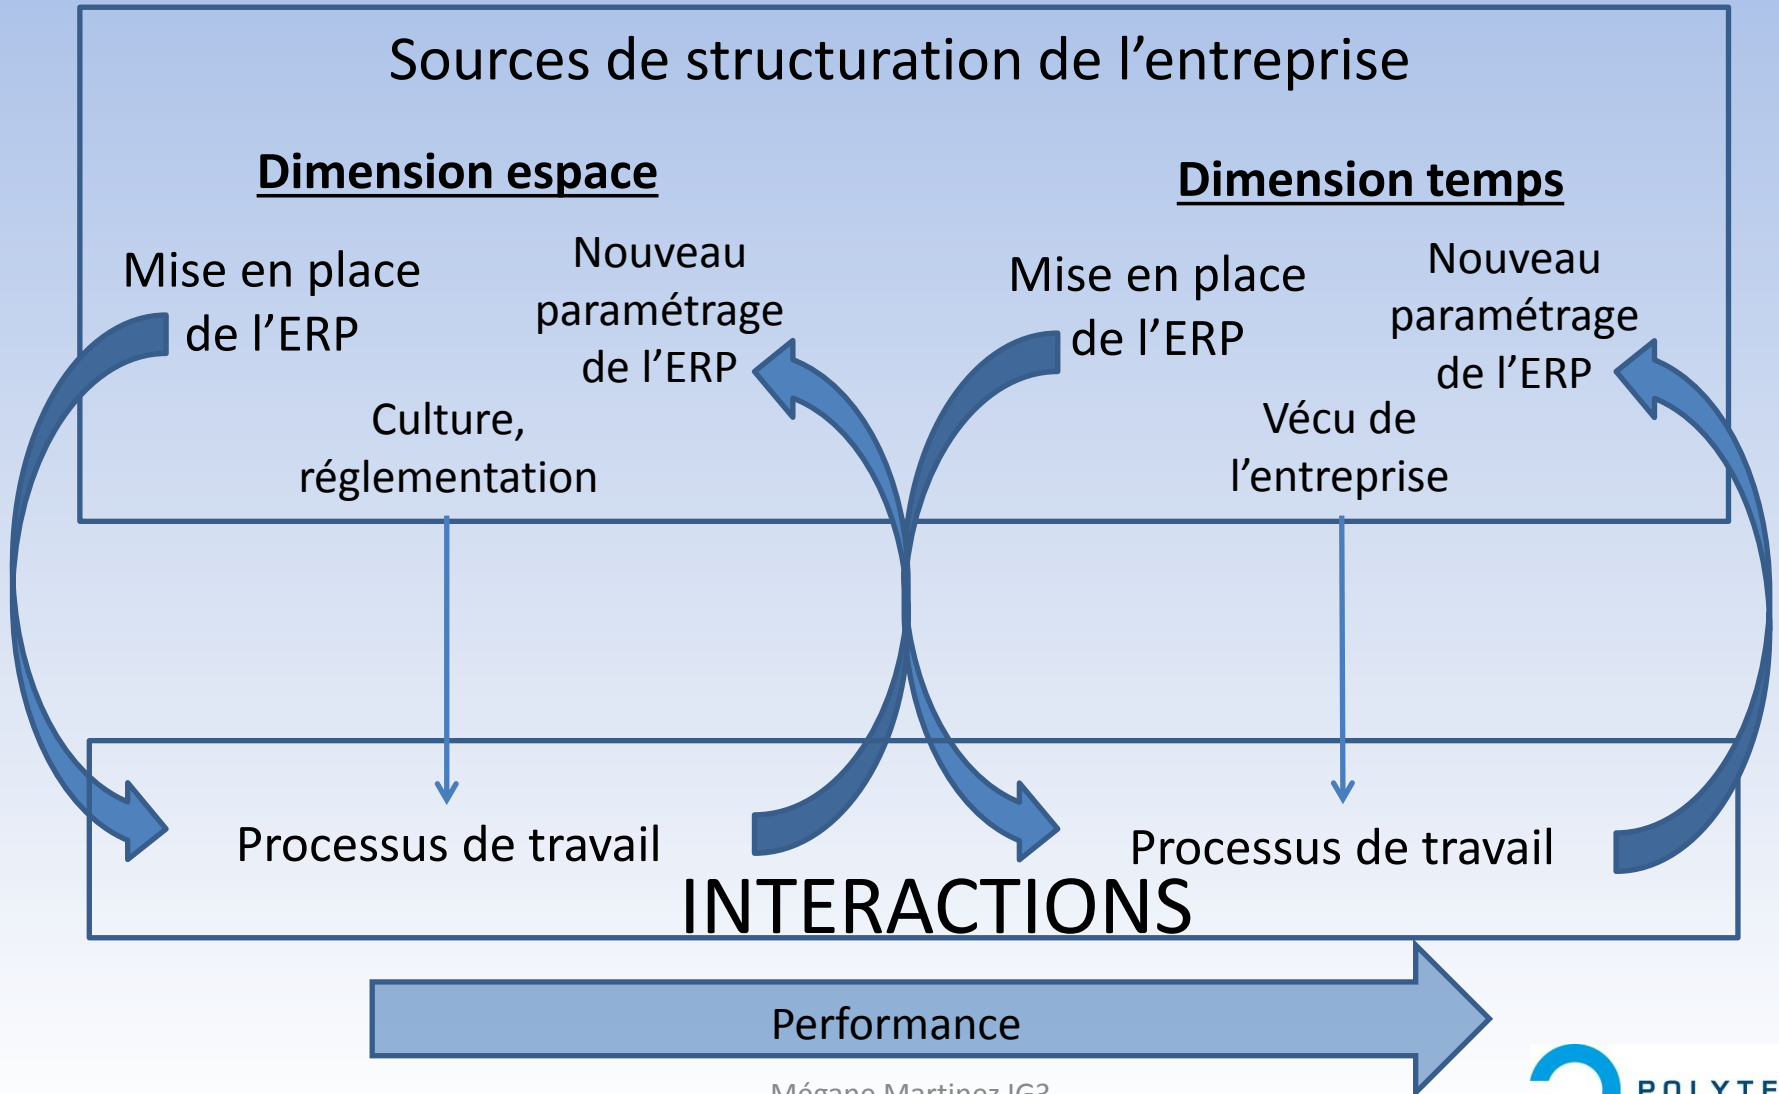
Sources de structuration de l'entreprise

Dimension espace

Mise en place de l'ERP

Nouveau paramétrage de l'ERP

Culture, réglementation

Dimension temps

Mise en place de l'ERP

Nouveau paramétrage de l'ERP

Vécu de l'entreprise

Processus de travail

Processus de travail

INTERACTIONS

Performance

Mégane Martinez IG3

POLYTE